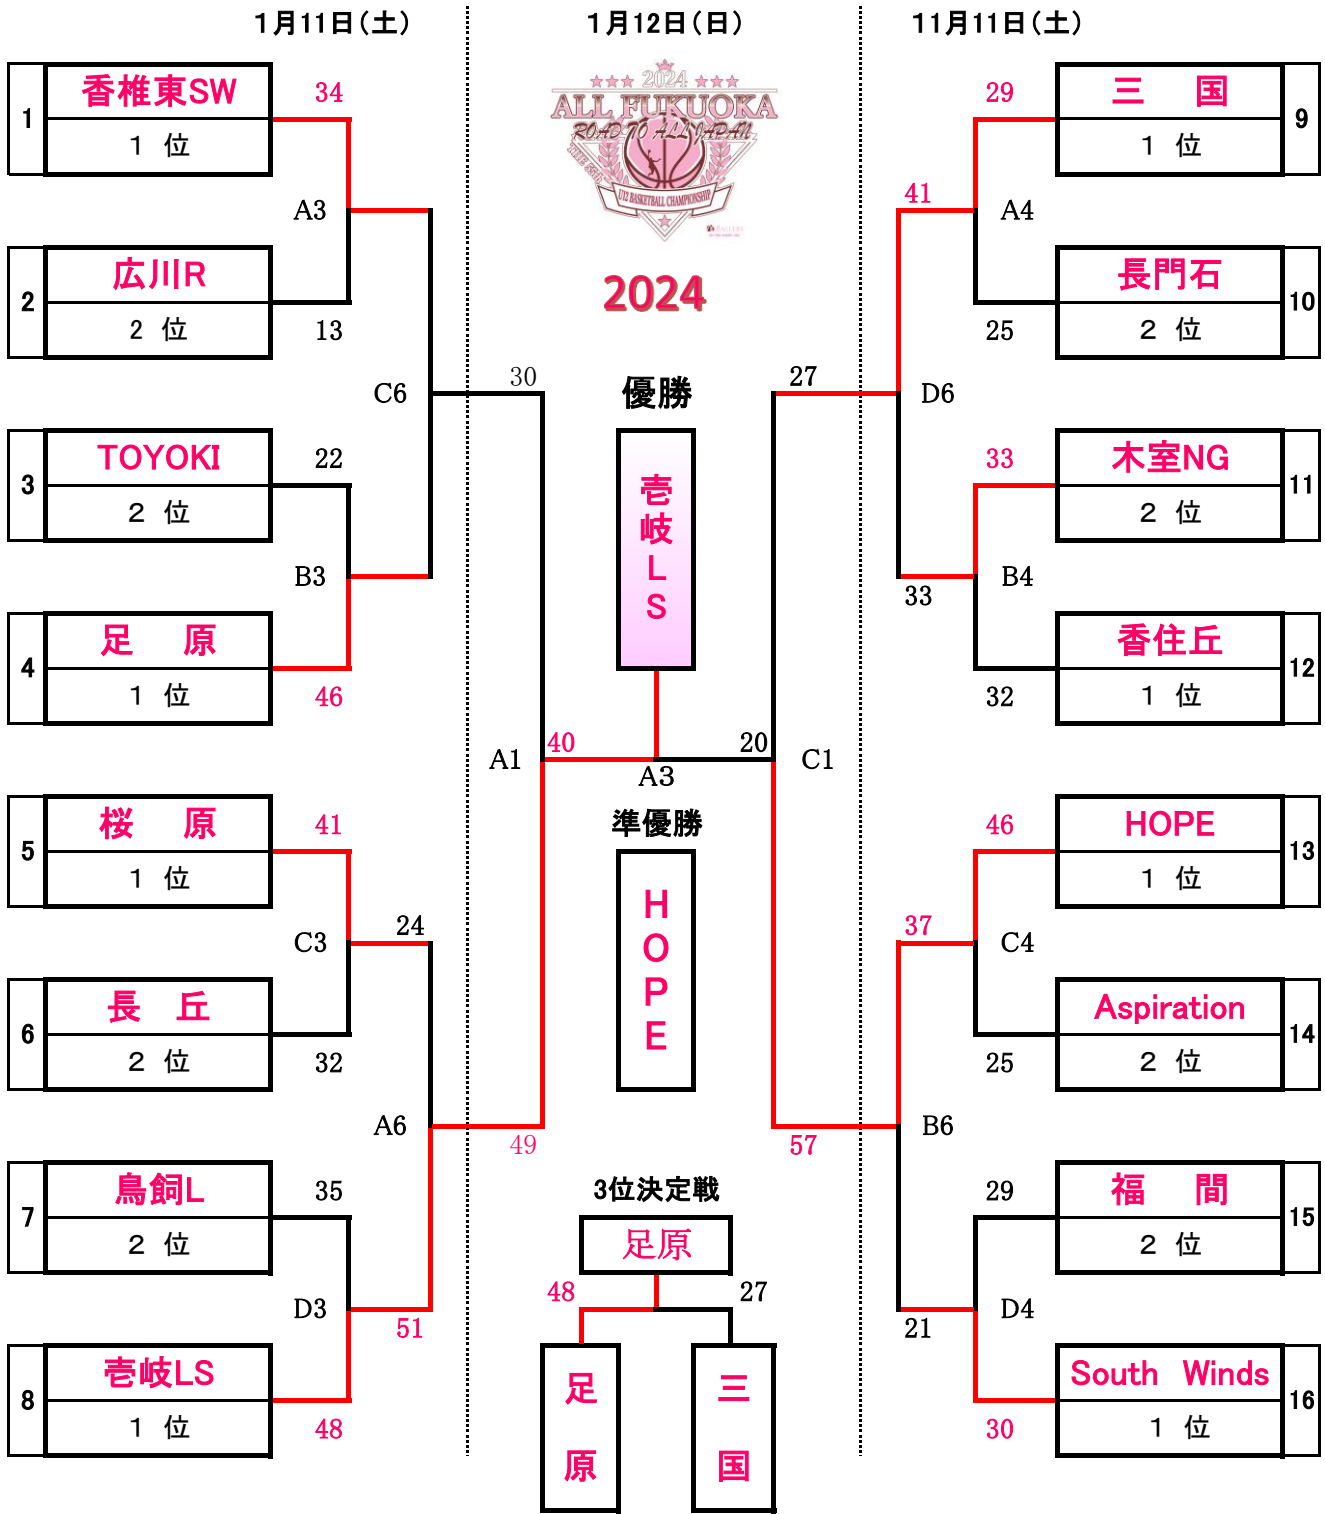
1月11日（土）

1月12日（日）

11月11日（土）

2024 ALL FUKUOKA ROAD TO ALL JAPAN U12 BASKETBALL CHAMPIONSHIP

2024

| 1 | 香椎東SW |
|---|---|
| | 1 位 |

34

A3

| 2 | 広川R |
|---|---|
| | 2 位 |

13

C6

30

| 3 | TOYOKI |
|---|---|
| | 2 位 |

22

B3

| 4 | 足　原 |
|---|---|
| | 1 位 |

46

A1

40

| 5 | 桜　原 |
|---|---|
| | 1 位 |

41

C3

24

| 6 | 長　丘 |
|---|---|
| | 2 位 |

32

A6

49

| 7 | 鳥飼L |
|---|---|
| | 2 位 |

35

D3

51

| 8 | 壱岐LS |
|---|---|
| | 1 位 |

48

優勝

壱岐LS

20

A3

準優勝

HOPE

3位決定戦

足原

48

27

足原

三国

29

| 三　国 | 9 |
|---|---|
| 1 位 | |

41

A4

| 長門石 | 10 |
|---|---|
| 2 位 | |

25

27

D6

33

| 木室NG | 11 |
|---|---|
| 2 位 | |

B4

33

| 香住丘 | 12 |
|---|---|
| 1 位 | |

32

C1

46

| HOPE | 13 |
|---|---|
| 1 位 | |

37

C4

| Aspiration | 14 |
|---|---|
| 2 位 | |

25

B6

57

29

| 福　間 | 15 |
|---|---|
| 2 位 | |

D4

21

| South　Winds | 16 |
|---|---|
| 1 位 | |

30